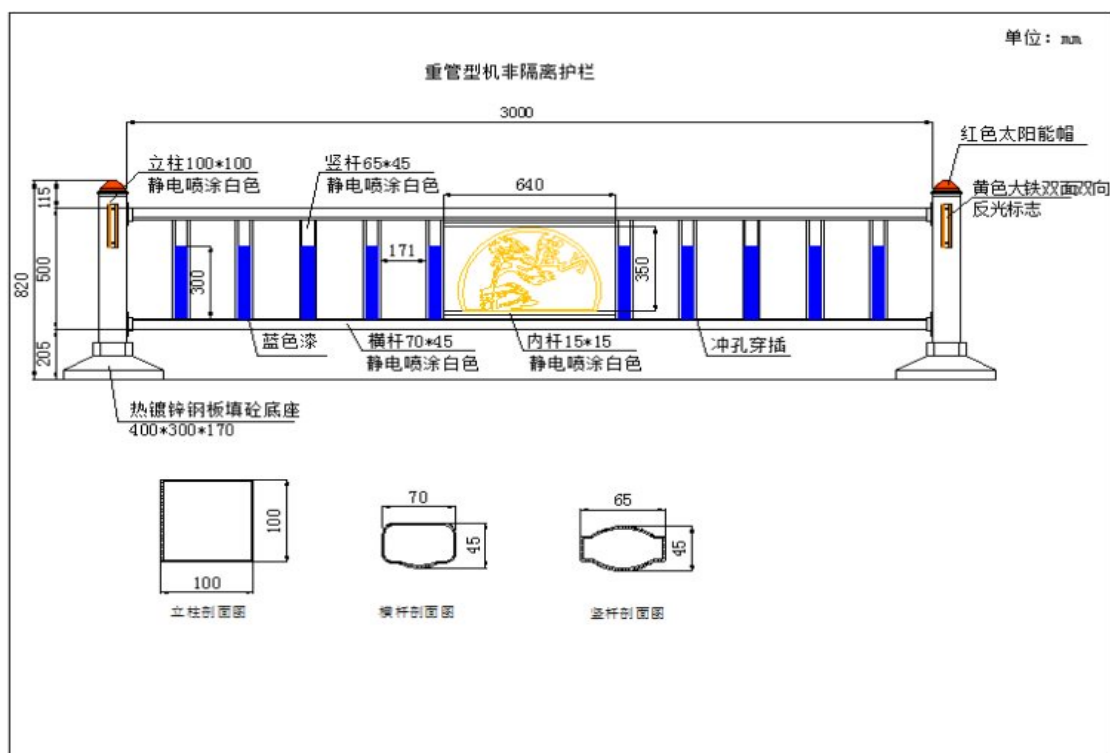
单位：mm

重管型机非隔离护栏

3000

立柱100*100
静电喷涂白色

竖杆65*45
静电喷涂白色

640

红色太阳能帽

黄色大铁双面双向
反光标志

115

500

820

205

300

171

350

蓝色漆

横杆70*45
静电喷涂白色

内杆15*15
静电喷涂白色

冲孔穿插

热镀锌钢板填砼底座
400*300*170

100

100

立柱剖面图

70

45

横杆剖面图

65

45

竖杆剖面图